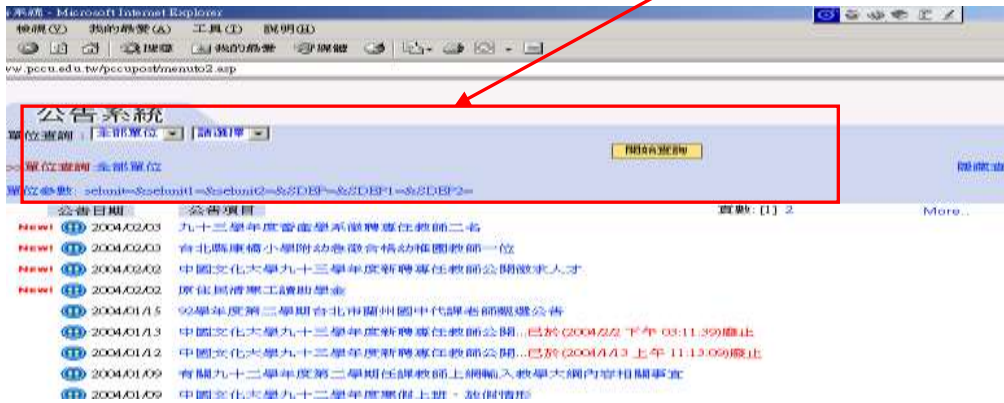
系統 - Microsoft Internet Explorer
檢視(V) 我的最愛(A) 工具(T) 說明(H)
搜尋 我的最愛 媒體
ww.pccu.edu.tw/pccupost/menuto2.asp

公告系統
單位查詢： 全部單位 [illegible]
開始查詢
>>單位查詢 全部單位
隱藏查
單位參數：selunit=&selunit1=&selunit2=&SDEP=&SDEP1=&SDEP2=

| 公告日期 | 公告項目 | 頁數: [1] 2 | More.. |
|---|---|---|---|
| New! 2004/02/03 | 九十三學年度音樂學系徵聘專任教師二名 | | |
| New! 2004/02/03 | 台北縣康橋小學附幼急徵合格幼稚園教師一位 | | |
| New! 2004/02/02 | 中國文化大學九十三學年度新聘專任教師公開徵求人才 | | |
| New! 2004/02/02 | 原住民清寒工讀助學金 | | |
| 2004/01/15 | 92學年度第二學期台北市關州國中代課老師甄選公告 | | |
| 2004/01/13 | 中國文化大學九十三學年度新聘專任教師公開...已於(2004/2/2 下午 03:11:39)廢止 | | |
| 2004/01/12 | 中國文化大學九十三學年度新聘專任教師公開...已於(2004/1/13 上午 11:13:09)廢止 | | |
| 2004/01/09 | 有關九十二學年度第二學期任課教師上網輸入教學大綱內容相關事宜 | | |
| 2004/01/09 | 中國文化大學九十二學年度寒假上班、放假情形 | | |